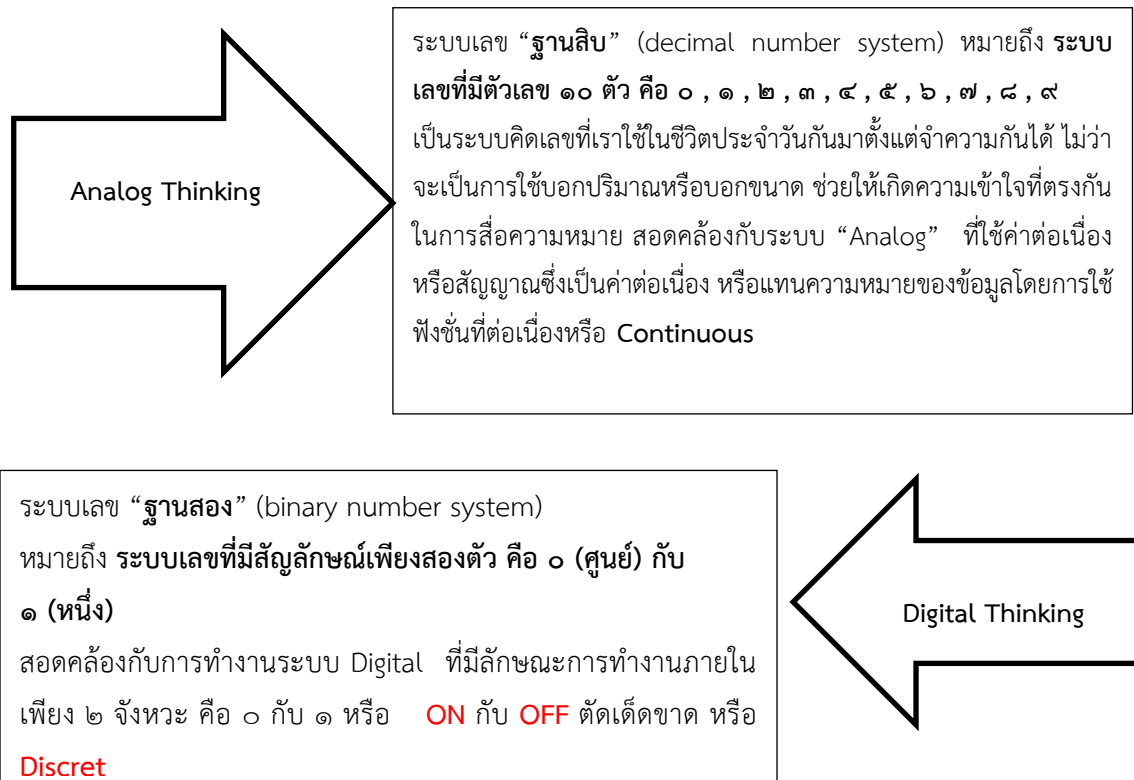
Analog Thinking

ระบบเลข "ฐานสิบ" (decimal number system) หมายถึง ระบบเลขที่มีตัวเลข ๑๐ ตัว คือ ๐ , ๑ , ๒ , ๓ , ๔ , ๕ , ๖ , ๗ , ๘ , ๙ เป็นระบบคิดเลขที่เราใช้ในชีวิตประจำวันกันมาตั้งแต่จำความกันได้ ไม่ว่าจะเป็นการใช้บอกปริมาณหรือบอกขนาด ช่วยให้เกิดความเข้าใจที่ตรงกันในการสื่อความหมาย สอดคล้องกับระบบ "Analog" ที่ใช้ค่าต่อเนื่องหรือสัญญาณซึ่งเป็นค่าต่อเนื่อง หรือแทนความหมายของข้อมูลโดยการใช้ฟังชั่นที่ต่อเนื่องหรือ Continuous

ระบบเลข "ฐานสอง" (binary number system)
หมายถึง ระบบเลขที่มีสัญลักษณ์เพียงสองตัว คือ ๐ (ศูนย์) กับ ๑ (หนึ่ง)
สอดคล้องกับการทำงานระบบ Digital ที่มีลักษณะการทำงานภายในเพียง ๒ จังหวะ คือ ๐ กับ ๑ หรือ ON กับ OFF ตัดเด็ดขาด หรือ Discret

Digital Thinking